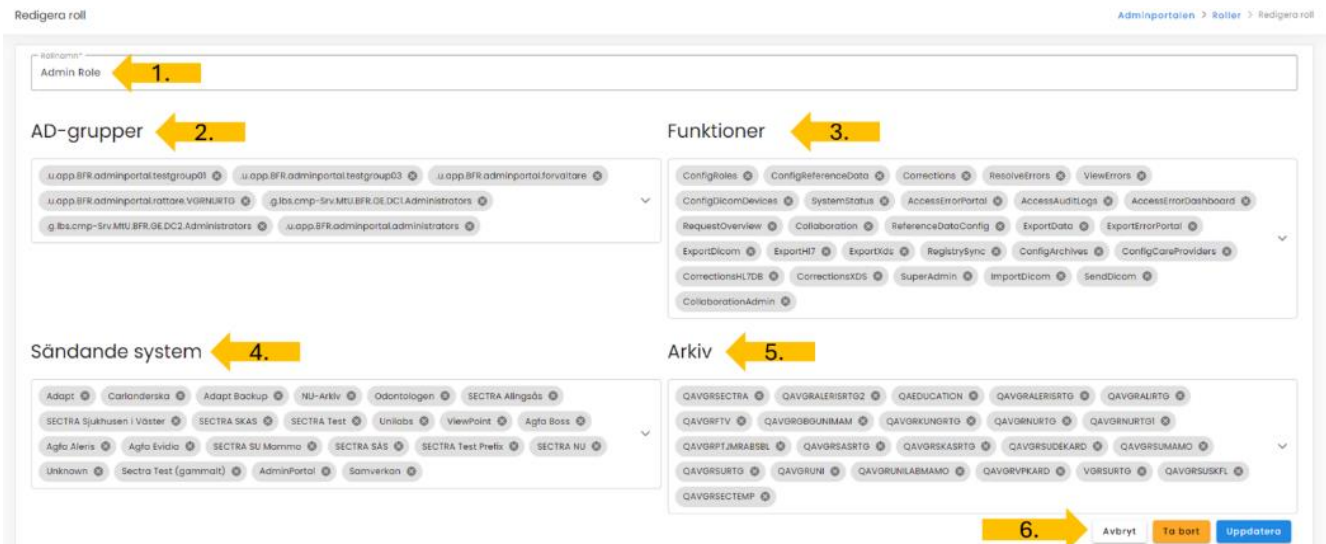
Redigera roll

Adminportalen > Roller > Redigera roll

Rollnamn*
Admin Role

1.

AD-grupper

2.

.u.opp.BFR.adminportal.testgroup01 .u.opp.BFR.adminportal.testgroup03 .u.opp.BFR.adminportal.forvaltare .u.opp.BFR.adminportal.rattare.VGRNURTG g.lbs.cmp-Srv.MtU.BFR.GE.DC1.Administrators g.lbs.cmp-Srv.MtU.BFR.GE.DC2.Administrators .u.opp.BFR.adminportal.administrators

Funktioner

3.

ConfigRoles ConfigReferenceData Corrections ResolveErrors ViewErrors ConfigDicomDevices SystemStatus AccessErrorPortal AccessAuditLogs AccessErrorDashboard RequestOverview Collaboration ReferenceDataConfig ExportData ExportErrorPortal ExportDicom ExportHl7 ExportXds RegistrySync ConfigArchives ConfigCareProviders CorrectionsHL7DB CorrectionsXDS SuperAdmin ImportDicom SendDicom CollaborationAdmin

Sändande system

4.

Adapt Carlanderska Adapt Backup NU-Arkiv Odontologen SECTRA Alingsås SECTRA Sjukhusen i Väster SECTRA SKAS SECTRA Test Unilabs ViewPoint Agfa Boss Agfa Aleris Agfa Evidia SECTRA SU Mammo SECTRA SÄS SECTRA Test Prefix SECTRA NU Unknown Sectra Test (gammalt) AdminPortal Samverkan

Arkiv

5.

QAVGRSECTRA QAVGRALERISRTG2 QAEDUCATION QAVGRALERISRTG QAVGRALIRTG QAVGRFTV QAVGRGBGUNIMAM QAVGRKUNGRTG QAVGRNURTG QAVGRNURTG1 QAVGRPTJMRABSBL QAVGRSASRTG QAVGRSKASRTG QAVGRSUDEKARD QAVGRSUMAMO QAVGRSURTG QAVGRUNI QAVGRUNILABMAMO QAVGRVPKARD VGRSURTG QAVGRSUSKFL QAVGRSECTEMP

6.

Avbryt
Ta bort
Uppdatera